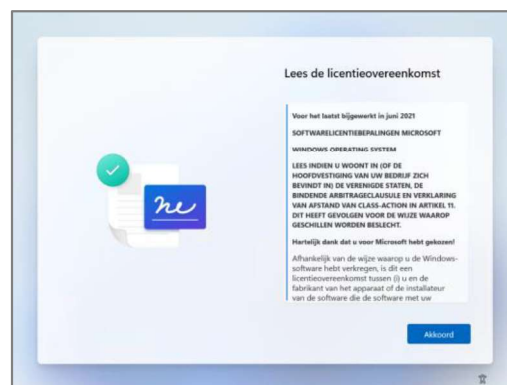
Lees de licentieovereenkomst

Voor het laatst bijgewerkt in juni 2021

SOFTWARELICENTIEBEPALINGEN MICROSOFT

WINDOWS OPERATING SYSTEM

LEES INDIEN U WOONT IN (OF DE HOOFDVESTIGING VAN UW BEDRIJF ZICH BEVINDT IN) DE VERENIGDE STATEN, DE BINDENDE ARBITRAGECLAUSULE EN VERKLARING VAN AFSTAND VAN CLASS-ACTION IN ARTIKEL 11. DIT HEEFT GEVOLGEN VOOR DE WIJZE WAAROP GESCHILLEN WORDEN BESLECHT.

Hartelijk dank dat u voor Microsoft hebt gekozen!

Afhankelijk van de wijze waarop u de Windows-software hebt verkregen, is dit een licentieovereenkomst tussen (i) u en de fabrikant van het apparaat of de installateur van de software die de software met uw

Akkoord